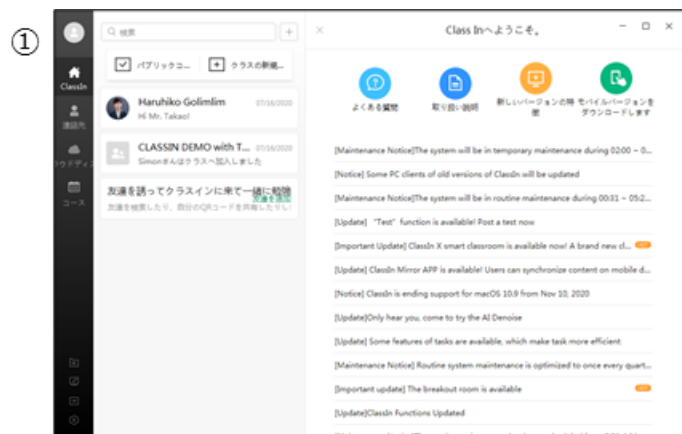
①

ClassIn

連絡先

クラウドディスク

コース

検索

+

パブリックコ...

クラスの新規...

Haruhiko Golimlim 07/16/2020

Hi Mr. Takao!

CLASSIN DEMO with T... 07/16/2020

Simonさんはクラスへ加入しました

友達を誘ってクラスインに来て一緒に勉強

友達を検索したり、自分のQRコードを共有したりし

友達を追加

ClassInへようこそ。

よくある質問

取り扱い説明

新しいバージョンの特徴

モバイルバージョンをダウンロードします

[Maintenance Notice]The system will be in temporary maintenance during 02:00 ~ 0...

[Notice] Some PC clients of old versions of ClassIn will be updated

[Maintenance Notice]The system will be in routine maintenance during 00:31 ~ 05:2...

[Update] "Test" function is available! Post a test now

[Important Update] ClassIn X smart classroom is available now! A brand new cl...

[Update] ClassIn Mirror APP is available! Users can synchronize content on mobile d...

[Notice] ClassIn is ending support for macOS 10.9 from Nov 10, 2020

[Update]Only hear you, come to try the AI Denoise

[Update] Some features of tasks are available, which make task more efficient

[Maintenance Notice] Routine system maintenance is optimized to once every quart...

[Important update] The breakout room is available

[Update]ClassIn Functions Updated

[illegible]